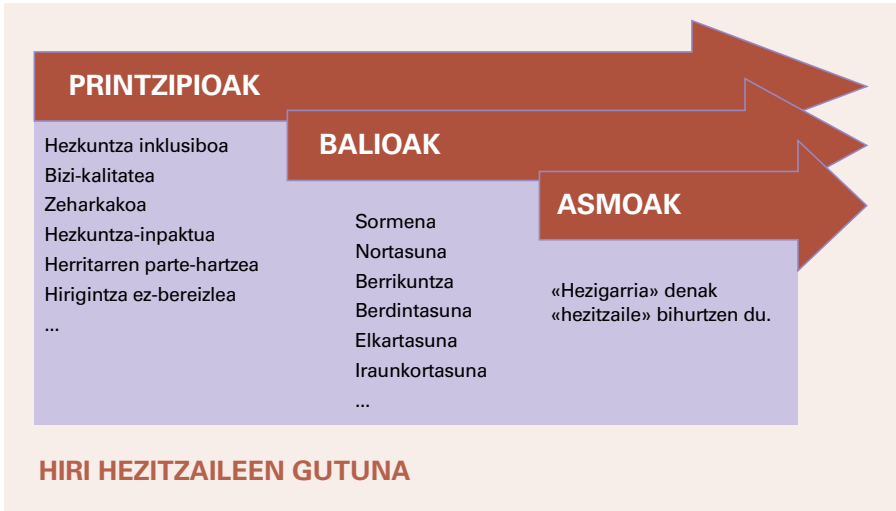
PRINTZIPIOAK

Hezkuntza inklusiboa
Bizi-kalitatea
Zeharkakoa
Hezkuntza-inpaktua
Herritarren parte-hartzea
Hirigintza ez-bereizlea
...

BALIOAK

Sormena
Nortasuna
Berrikuntza
Berdintasuna
Elkartasuna
Iraunkortasuna
...

ASMOAK

«Hezigarria» denak «hezitzaile» bihurtzen du.

HIRI HEZITZAILEEN GUTUNA